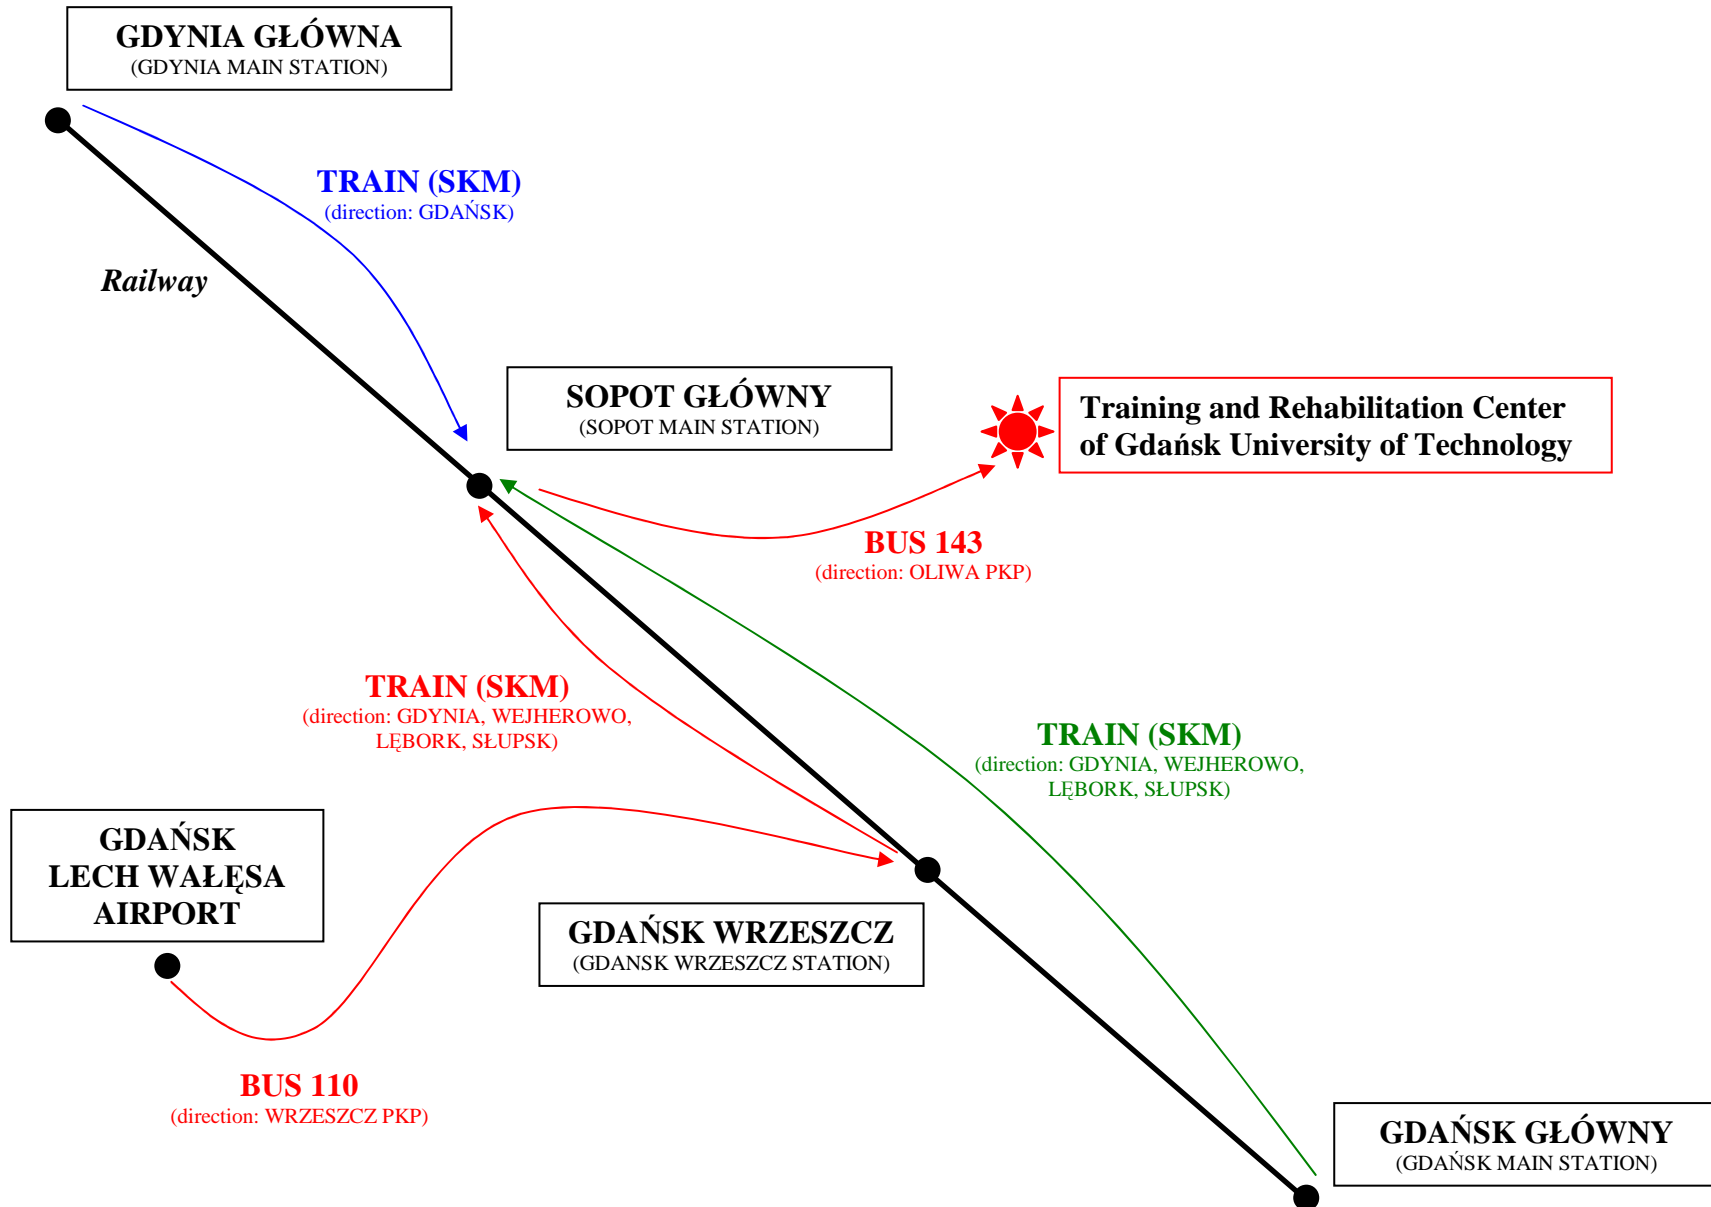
GDYNIA GŁÓWNA
(GDYNIA MAIN STATION)

TRAIN (SKM)
(direction: GDAŃSK)

Railway

SOPOT GŁÓWNY
(SOPOT MAIN STATION)

Training and Rehabilitation Center of Gdańsk University of Technology

BUS 143
(direction: OLIWA PKP)

TRAIN (SKM)
(direction: GDYNIA, WEJHEROWO, LĘBORK, SŁUPSK)

TRAIN (SKM)
(direction: GDYNIA, WEJHEROWO, LĘBORK, SŁUPSK)

GDAŃSK LECH WAŁĘSA AIRPORT

GDAŃSK WRZESZCZ
(GDANSK WRZESZCZ STATION)

BUS 110
(direction: WRZESZCZ PKP)

GDAŃSK GŁÓWNY
(GDAŃSK MAIN STATION)